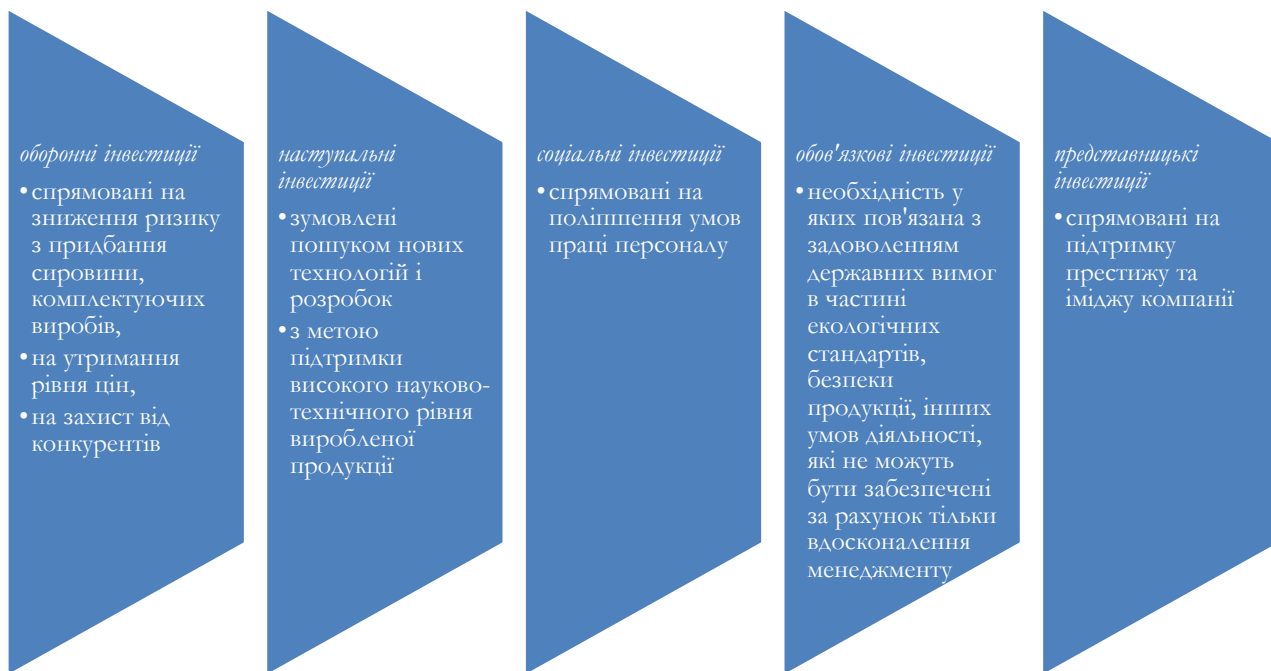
оборонні інвестиції

• спрямовані на зниження ризику з придбання сировини, комплектуючих виробів,
• на утримання рівня цін,
• на захист від конкурентів

наступальні інвестиції

• зумовлені пошуком нових технологій і розробок
• з метою підтримки високого науково-технічного рівня виробленої продукції

соціальні інвестиції

• спрямовані на поліпшення умов праці персоналу

обов'язкові інвестиції

• необхідність у яких пов'язана з задоволенням державних вимог в частині екологічних стандартів, безпеки продукції, інших умов діяльності, які не можуть бути забезпечені за рахунок тільки вдосконалення менеджменту

представницькі інвестиції

• спрямовані на підтримку престижу та іміджу компанії